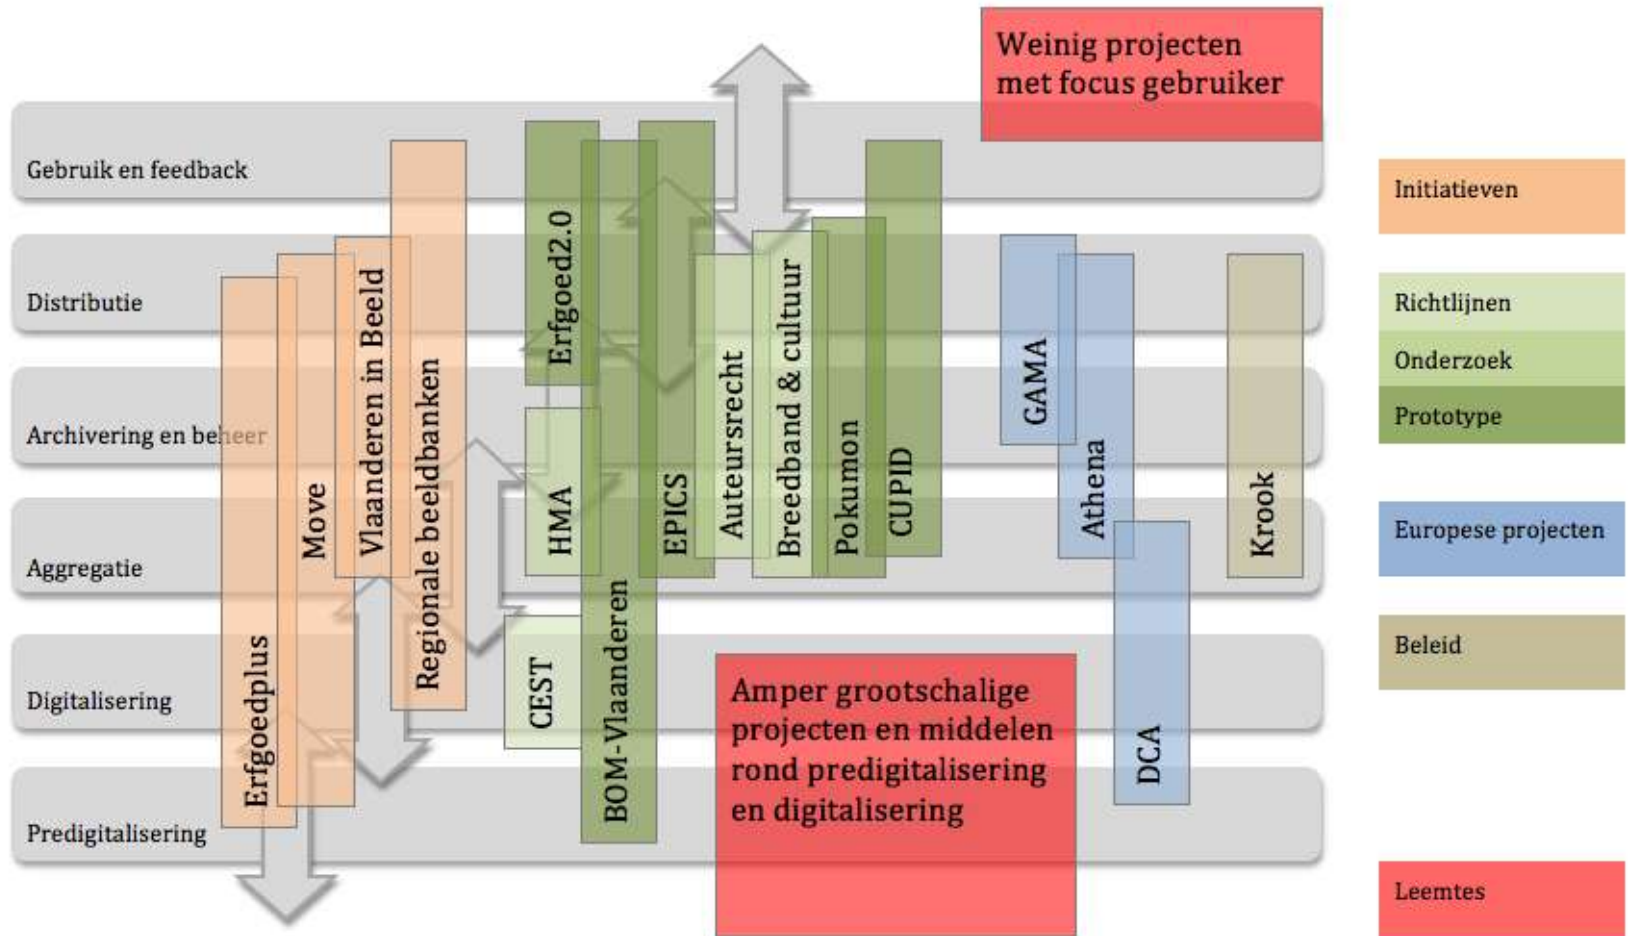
Weinig projecten met focus gebruiker

Gebruik en feedback

Distributie

Archivering en beheer

Aggregatie

Digitalisering

Predigitalisering

Erfgoedplus

Move

Vlaanderen in Beeld

Regionale beeldbanken

Erfgoed2.0

HMA

CEST

BOM-Vlaanderen

EPICS

Auteursrecht

Breedband & cultuur

Pokumon

CUPID

GAMA

Athena

DCA

Krook

Amper grootschalige projecten en middelen rond predigitalisering en digitalisering

Initiatieven

Richtlijnen

Onderzoek

Prototype

Europese projecten

Beleid

Leemtes